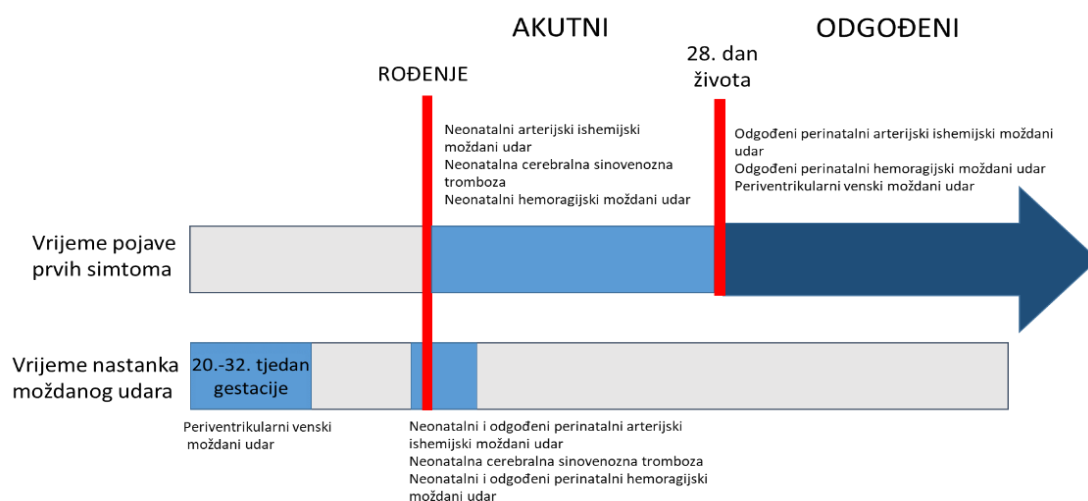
AKUTNI

ODGOĐENI

ROĐENJE

28. dan života

Neonatalni arterijski ishemijski moždani udar
Neonatalna cerebralna sinovenozna tromboza
Neonatalni hemoragijski moždani udar

Odgođeni perinatalni arterijski ishemijski moždani udar
Odgođeni perinatalni hemoragijski moždani udar
Periventrikularni venski moždani udar

Vrijeme pojave prvih simtoma

Vrijeme nastanka moždanog udara

20.-32. tjedan gestacije

Periventrikularni venski moždani udar

Neonatalni i odgođeni perinatalni arterijski ishemijski moždani udar
Neonatalna cerebralna sinovenozna tromboza
Neonatalni i odgođeni perinatalni hemoragijski moždani udar